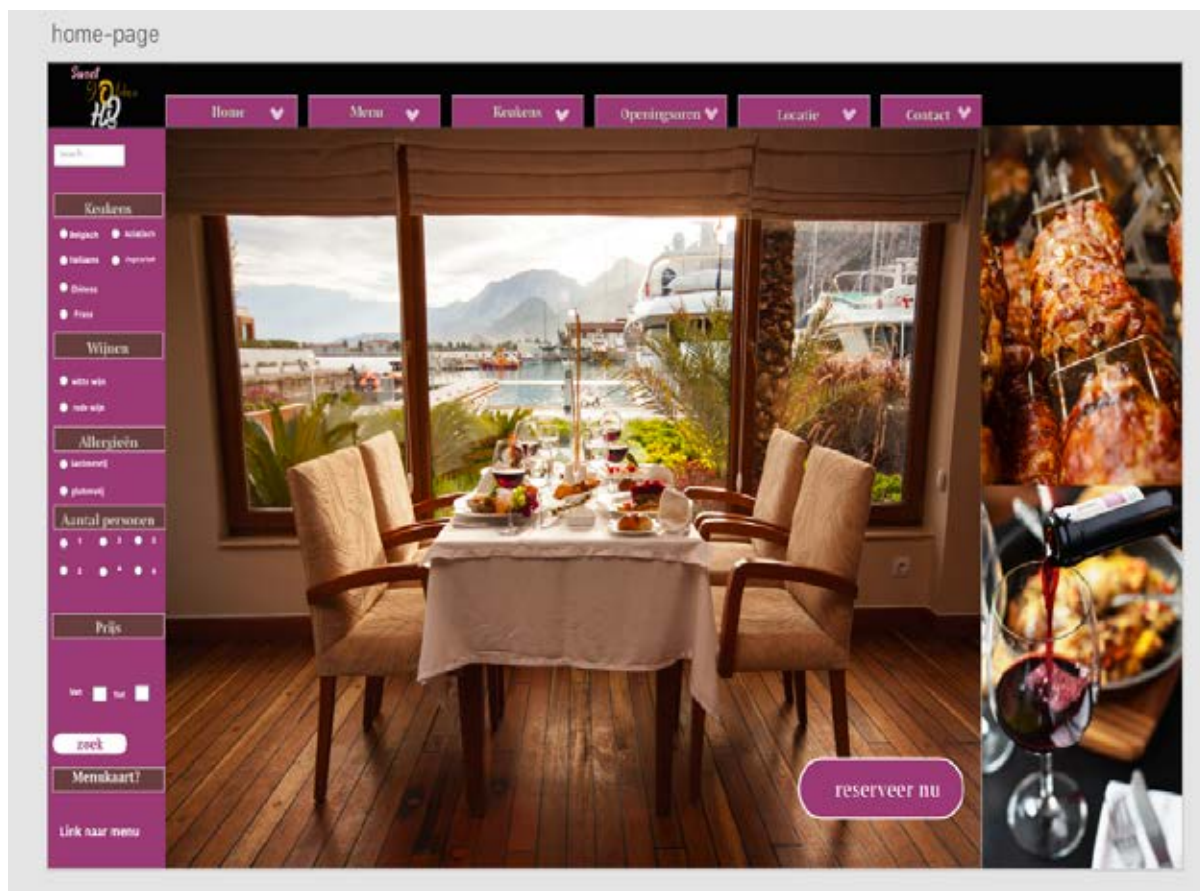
home-page

Sweet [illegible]

Home
Menu
Keukens
Openingsuren
Locatie
Contact

search

Keukens
Belgisch
Aziatisch
Italiaans
Vegetarisch
Chinees
Frans

Wijnen
witte wijn
rode wijn

Allergieën
lactosevrij
glutenvrij

Aantal personen
1
2
3
4
5
6

Prijs

Van
Tot

zoek

Menukaart?

Link naar menu

reserveer nu